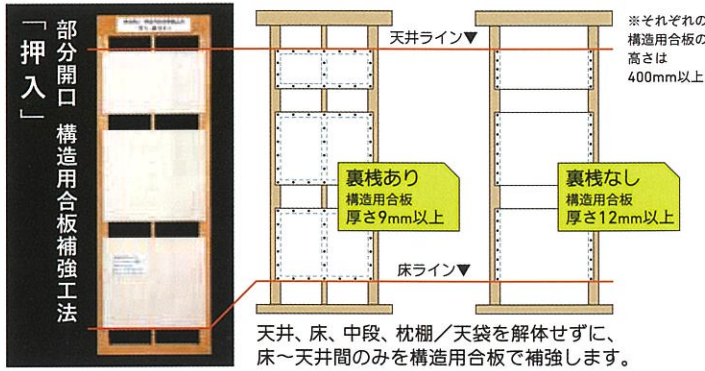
「押入」

部分開口 構造用合板補強工法

天井ライン▼

※それぞれの構造用合板の高さは400mm以上

裏桟あり
構造用合板
厚さ9mm以上

裏桟なし
構造用合板
厚さ12mm以上

床ライン▼

天井、床、中段、枕棚／天袋を解体せずに、床～天井間のみを構造用合板で補強します。